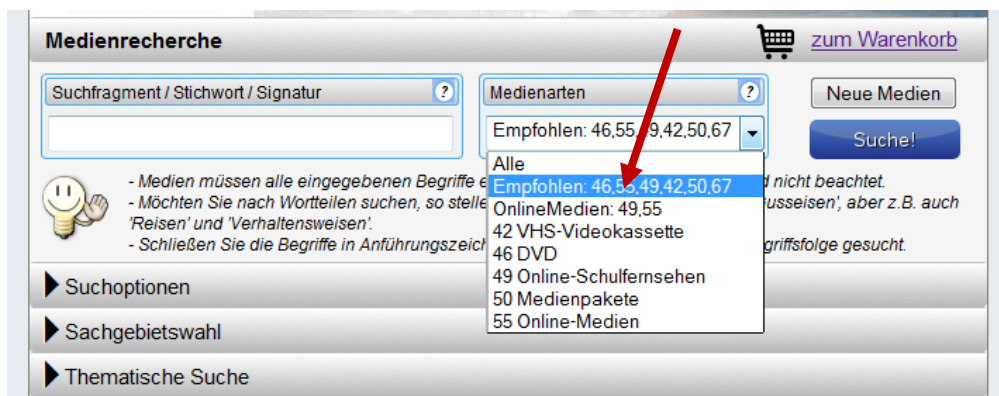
Medienrecherche

zum Warenkorb

Suchfragment / Stichwort / Signatur ?

Medienarten ?

Empfohlen: 46,55,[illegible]9,42,50,67

Neue Medien

Suche!

Alle
Empfohlen: 46,5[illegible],49,42,50,67
OnlineMedien: 49,55
42 VHS-Videokassette
46 DVD
49 Online-Schulfernsehen
50 Medienpakete
55 Online-Medien

- Medien müssen alle eingegebenen Begriffe e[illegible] d nicht beachtet.
- Möchten Sie nach Wortteilen suchen, so stelle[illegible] usseisen', aber z.B. auch 'Reisen' und 'Verhaltensweisen'.
- Schließen Sie die Begriffe in Anführungszeic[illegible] griffsfolge gesucht.

Suchoptionen

Sachgebietswahl

Thematische Suche